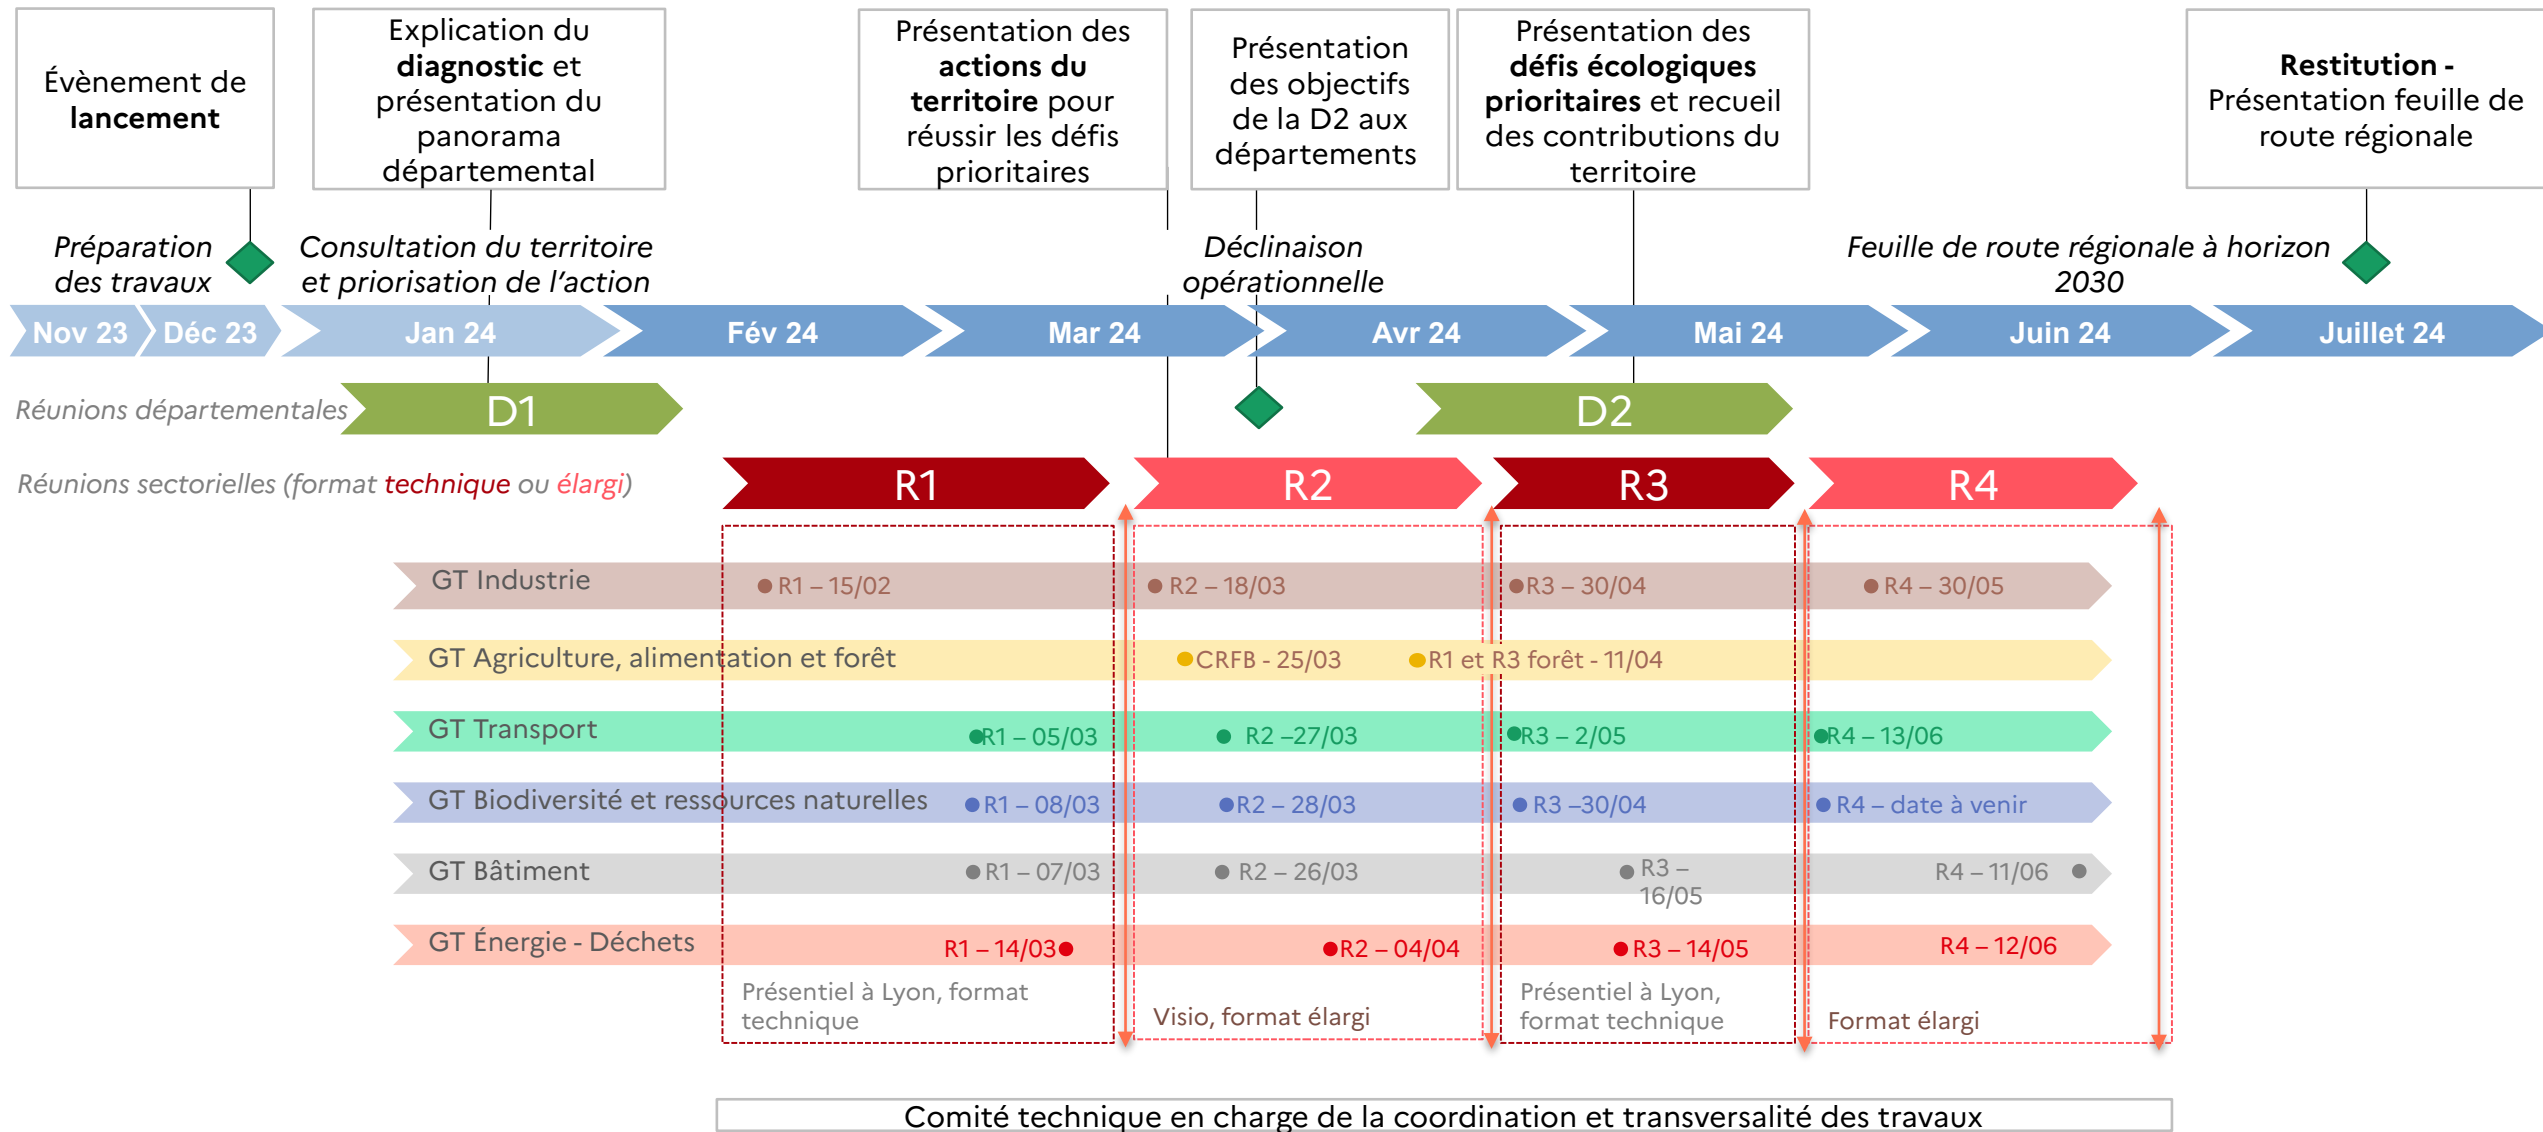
Évènement de **lancement**

Explication du **diagnostic** et présentation du panorama départemental

Présentation des **actions du territoire** pour réussir les défis prioritaires

Présentation des objectifs de la D2 aux départements

Présentation des **défis écologiques prioritaires** et recueil des contributions du territoire

**Restitution -** Présentation feuille de route régionale

*Préparation des travaux*

*Consultation du territoire et priorisation de l'action*

*Déclinaison opérationnelle*

*Feuille de route régionale à horizon 2030*

Nov 23 Déc 23 Jan 24 Fév 24 Mar 24 Avr 24 Mai 24 Juin 24 Juillet 24

*Réunions départementales* D1 D2

*Réunions sectorielles (format technique ou élargi)* R1 R2 R3 R4

GT Industrie R1 – 15/02 R2 – 18/03 R3 – 30/04 R4 – 30/05

GT Agriculture, alimentation et forêt CRFB - 25/03 R1 et R3 forêt - 11/04

GT Transport R1 – 05/03 R2 –27/03 R3 – 2/05 R4 – 13/06

GT Biodiversité et ressources naturelles R1 – 08/03 R2 – 28/03 R3 –30/04 R4 – date à venir

GT Bâtiment R1 – 07/03 R2 – 26/03 R3 – 16/05 R4 – 11/06

GT Énergie - Déchets R1 – 14/03 R2 – 04/04 R3 – 14/05 R4 – 12/06

Présentiel à Lyon, format technique

Visio, format élargi

Présentiel à Lyon, format technique

Format élargi

Comité technique en charge de la coordination et transversalité des travaux